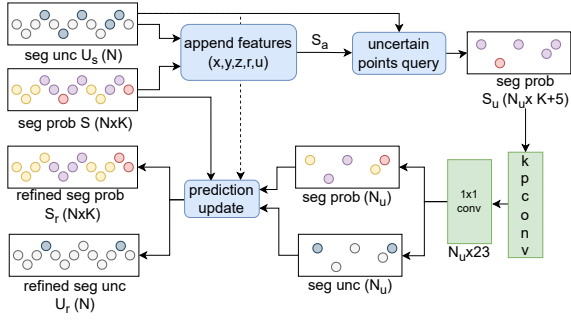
seg unc $U_s$ (N)

seg prob S (NxK)

append features (x,y,z,r,u)

$S_a$

uncertain points query

seg prob $S_u$ ($N_u$x K+5)

k p c o n v

1x1 conv

$N_u$x23

seg prob ($N_u$)

seg unc ($N_u$)

prediction update

refined seg prob $S_r$ (NxK)

refined seg unc $U_r$ (N)